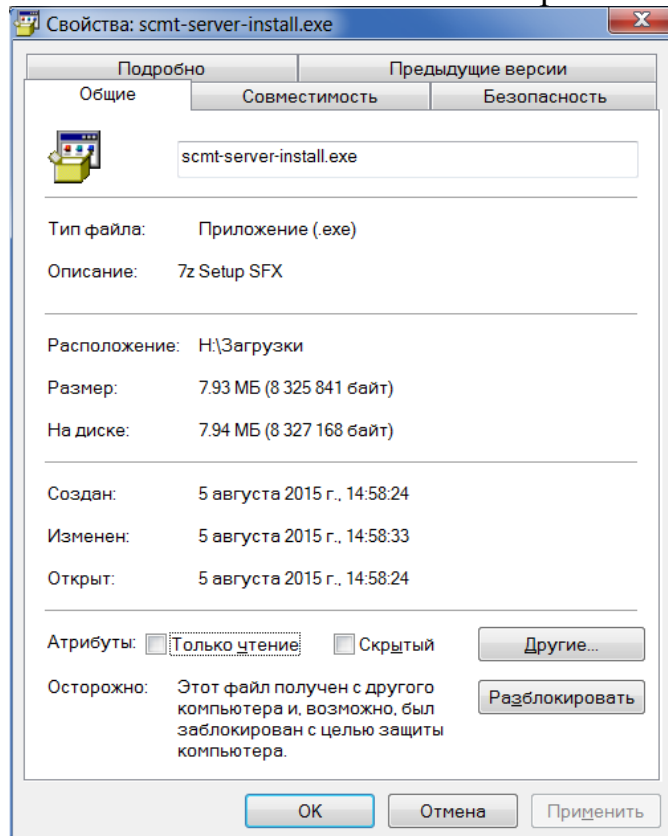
Свойства: scmt-server-install.exe

Подробно
Предыдущие версии
Общие
Совместимость
Безопасность

scmt-server-install.exe

Тип файла: Приложение (.exe)

Описание: 7z Setup SFX

Расположение: H:\Загрузки

Размер: 7.93 МБ (8 325 841 байт)

На диске: 7.94 МБ (8 327 168 байт)

Создан: 5 августа 2015 г., 14:58:24

Изменен: 5 августа 2015 г., 14:58:33

Открыт: 5 августа 2015 г., 14:58:24

Атрибуты: Только чтение Скрытый Другие...

Осторожно: Этот файл получен с другого компьютера и, возможно, был заблокирован с целью защиты компьютера. Разблокировать

OK Отмена Применить